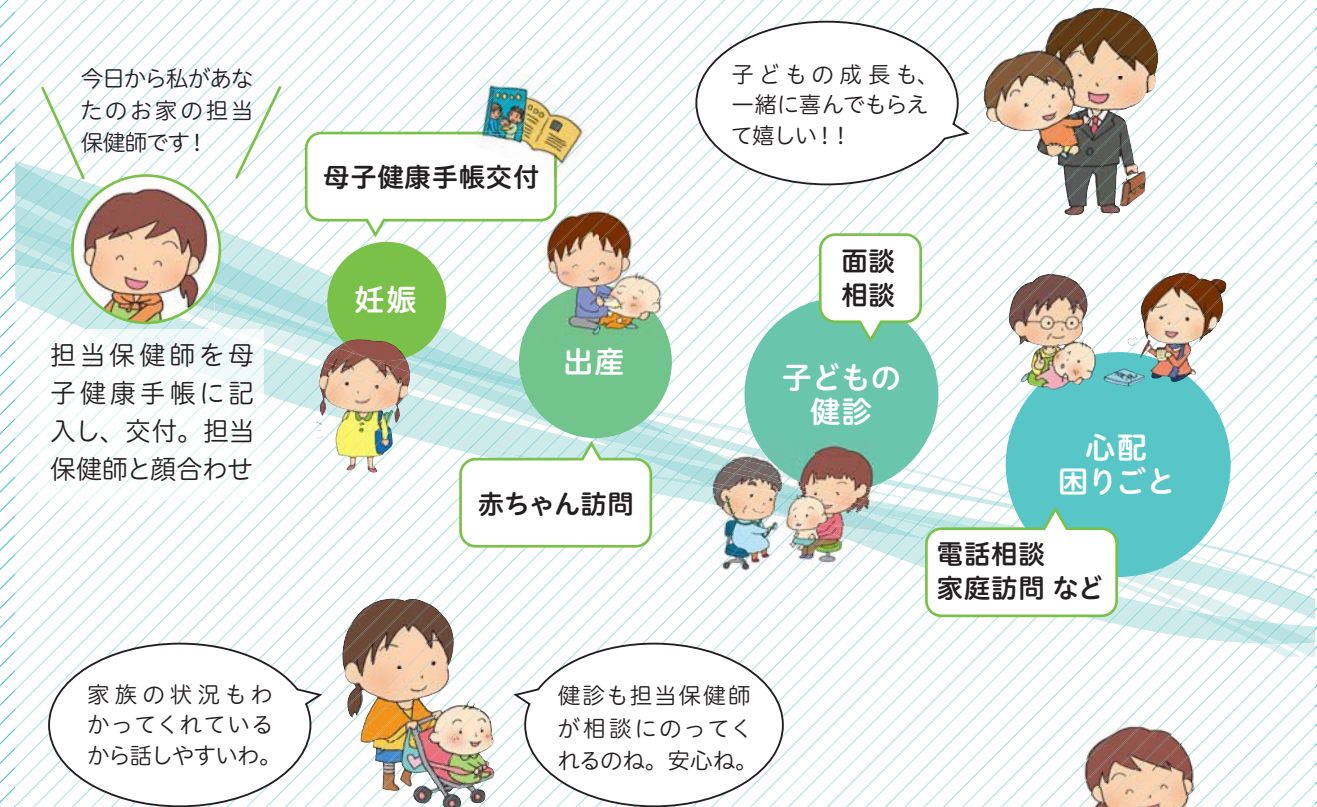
今日から私があなたのお家の担当保健師です！

担当保健師を母子健康手帳に記入し、交付。担当保健師と顔合わせ

母子健康手帳交付

妊娠

出産

赤ちゃん訪問

面談
相談

子どもの
健診

子どもの成長も、一緒に喜んでもらえて嬉しい！！

心配
困りごと

電話相談
家庭訪問 など

家族の状況もわかってくれているから話しやすいわ。

健診も担当保健師が相談にのってくれるのね。安心ね。